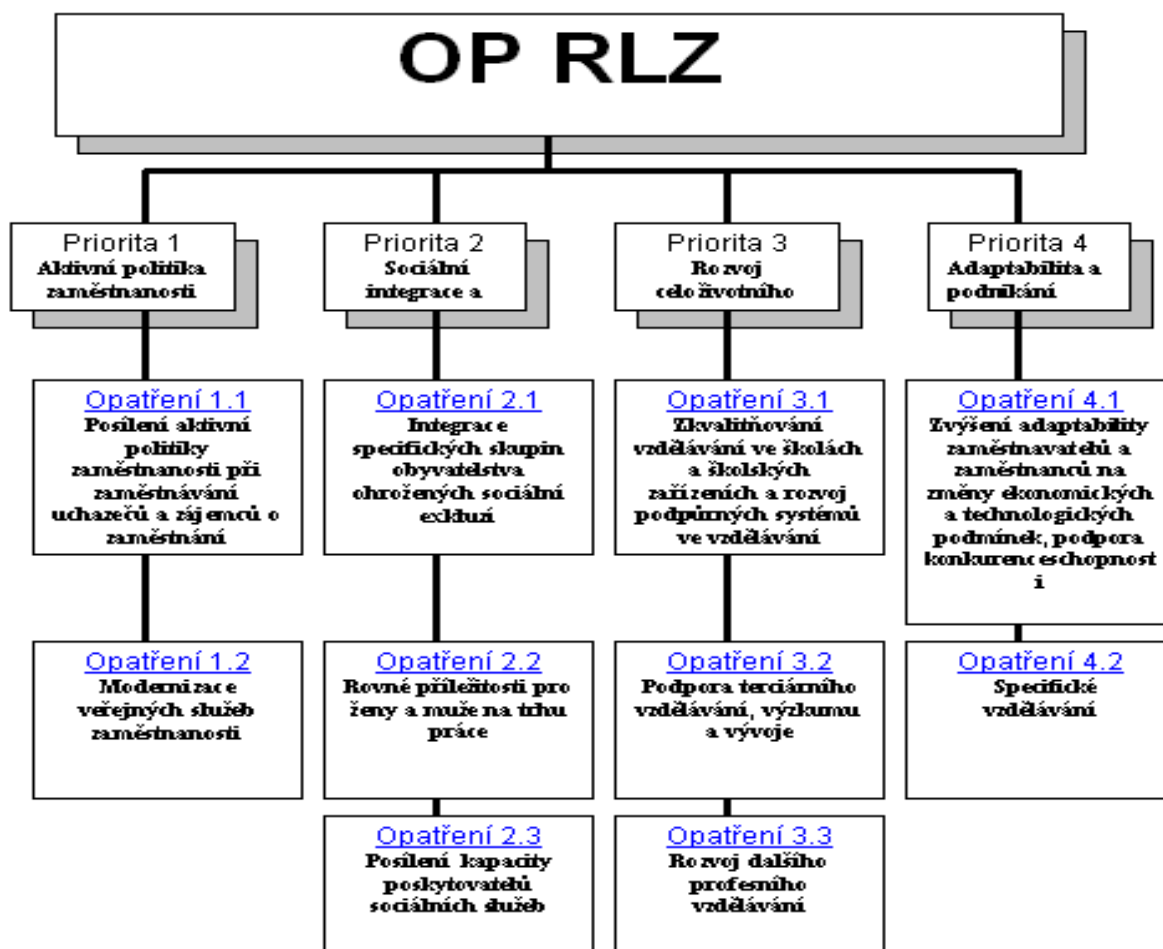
OP RLZ

Priorita 1
Aktivní politika zaměstnanosti

Opatření 1.1
Posílení aktivní politiky zaměstnanosti při zaměstnávání uchazečů a zájemců o zaměstnání

Opatření 1.2
Modernizace veřejných služeb zaměstnanosti

Priorita 2
Sociální integrace a

Opatření 2.1
Integrace specifických skupin obyvatelstva ohrožených sociální exkluzí

Opatření 2.2
Rovné příležitosti pro ženy a muže na trhu práce

Opatření 2.3
Posílení kapacity poskytovatelů sociálních služeb

Priorita 3
Rozvoj celoživotního

Opatření 3.1
Zkvalitňování vzdělávání ve školách a školských zařízeních a rozvoj podpůrných systémů ve vzdělávání

Opatření 3.2
Podpora terciárního vzdělávání, výzkumu a vývoje

Opatření 3.3
Rozvoj dalšího profesního vzdělávání

Priorita 4
Adaptabilita a podnikání

Opatření 4.1
Zvýšení adaptability zaměstnavatelů a zaměstnanců na změny ekonomických a technologických podmínek, podpora konkurenceschopnosti

Opatření 4.2
Specifické vzdělávání